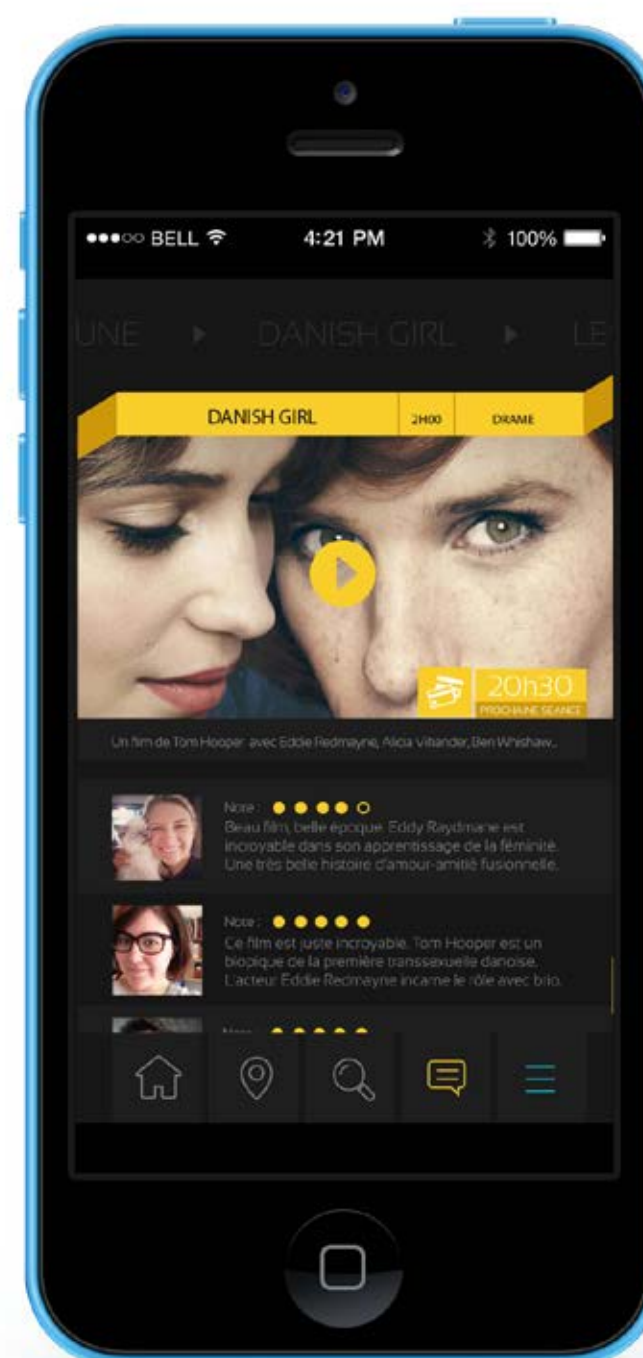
●●●○○ BELL 4:21 PM 100%

UNE DANISH GIRL LE

DANISH GIRL 2H00 DRAME

20h30
PROCHAINE SEANCE

Un film de Tom Hooper avec Eddie Redmayne, Alicia Vikander, Ben Whishaw...

Note : ● ● ● ● ○
Beau film, belle époque. Eddy Raydmane est incroyable dans son apprentissage de la féminité. Une très belle histoire d'amour-amitié fusionnelle.

Note : ● ● ● ● ●
Ce film est juste incroyable. Tom Hooper est un biopique de la première transsexuelle danoise. L'acteur Eddie Redmayne incarne le rôle avec brio.

Note : ● ● ● ● ●